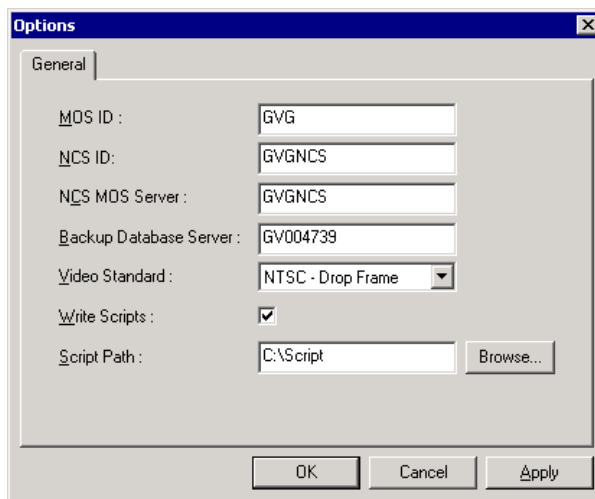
Options

General

MOS ID : GVG

NCS ID: GVGNCS

NCS MOS Server : GVGNCS

Backup Database Server : GV004739

Video Standard : NTSC - Drop Frame

Write Scripts :

Script Path : C:\Script

Browse...

OK

Cancel

Apply